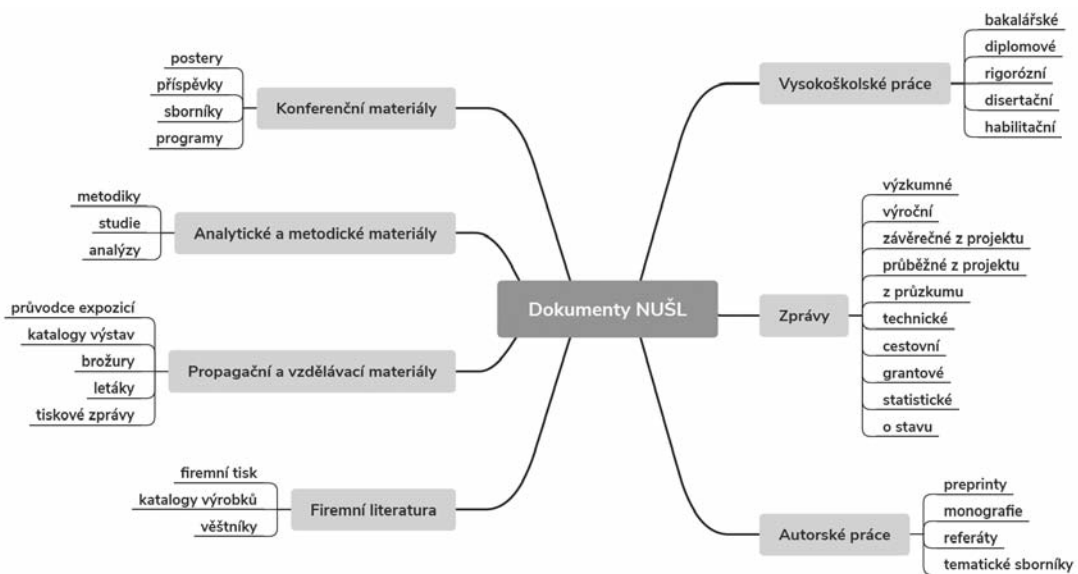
Dokumenty NUŠL

Konferenční materiály
postery
příspěvky
sborníky
programy

Analytické a metodické materiály
metodiky
studie
analýzy

Propagační a vzdělávací materiály
průvodce expozicí
katalogy výstav
brožury
letáky
tiskové zprávy

Firemní literatura
firemní tisk
katalogy výrobků
věštníky

Vysokoškolské práce
bakalářské
diplomové
rigorózní
disertační
habilitační

Zprávy
výzkumné
výroční
závěrečné z projektu
průběžné z projektu
z průzkumu
technické
cestovní
grantové
statistické
o stavu

Autorské práce
preprinty
monografie
referáty
tematické sborníky